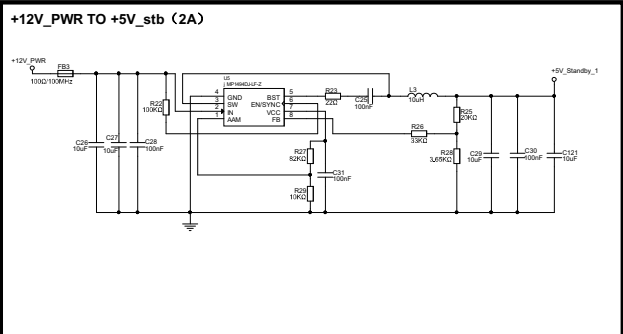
+12V_PWR TO +5V_stb（2A）

+12V_PWR
FB3
100Ω/100MHz

U5
MPH6HDJ-LF-Z

4 GND
3 SW
2 IN
1 AAM
5 BST
6 EN/SYNC
7 VCC
8 FB

R22
100KΩ

R23
22Ω

C25
100nF

L3
10uH

+5V_Standby_1

R25
20KΩ

R26
33KΩ

R28
3.65KΩ

C26
10uF

C27
10uF

C28
100nF

R27
82KΩ

C31
100nF

R29
10KΩ

C29
10uF

C30
100nF

C121
10uF